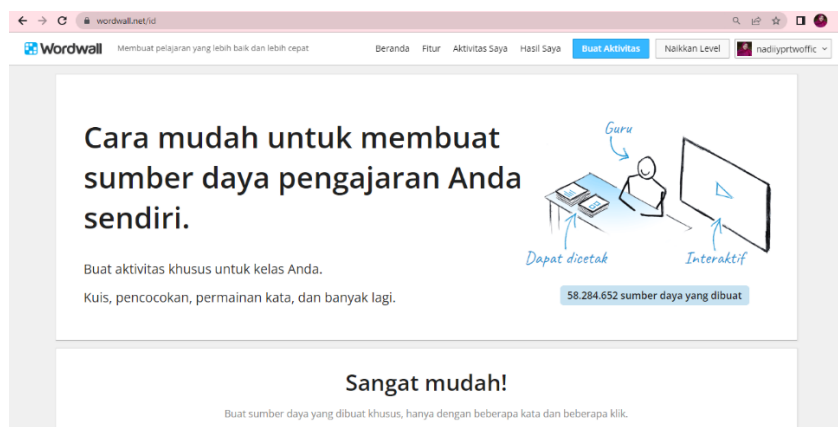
wordwall.net/id

Wordwall Membuat pelajaran yang lebih baik dan lebih cepat

Beranda Fitur Aktivitas Saya Hasil Saya Buat Aktivitas Naikkan Level nadiiyprtwoffic

Cara mudah untuk membuat sumber daya pengajaran Anda sendiri.

Buat aktivitas khusus untuk kelas Anda.

Kuis, pencocokan, permainan kata, dan banyak lagi.

Guru

Dapat dicetak

Interaktif

58.284.652 sumber daya yang dibuat

Sangat mudah!

Buat sumber daya yang dibuat khusus, hanya dengan beberapa kata dan beberapa klik.